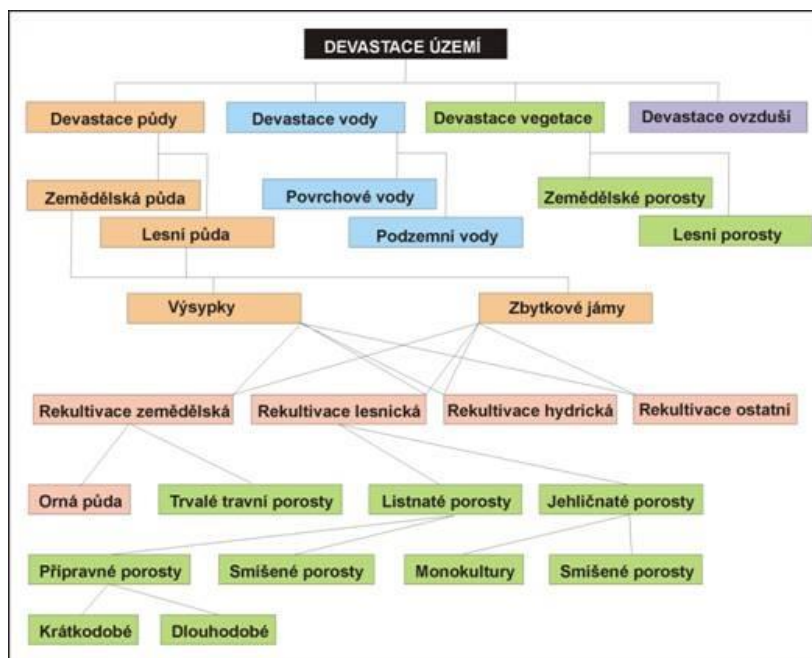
DEVASTACE ÚZEMÍ

Devastace půdy
Devastace vody
Devastace vegetace
Devastace ovzduší

Zemědělská půda
Lesní půda
Povrchové vody
Podzemní vody
Zemědělské porosty
Lesní porosty

Výsypky
Zbytkové jámy

Rekultivace zemědělská
Rekultivace lesnická
Rekultivace hydrická
Rekultivace ostatní

Orná půda
Trvalé travní porosty
Listnaté porosty
Jehličnaté porosty

Přípravné porosty
Smíšené porosty
Monokultury
Smíšené porosty

Krátkodobé
Dlouhodobé